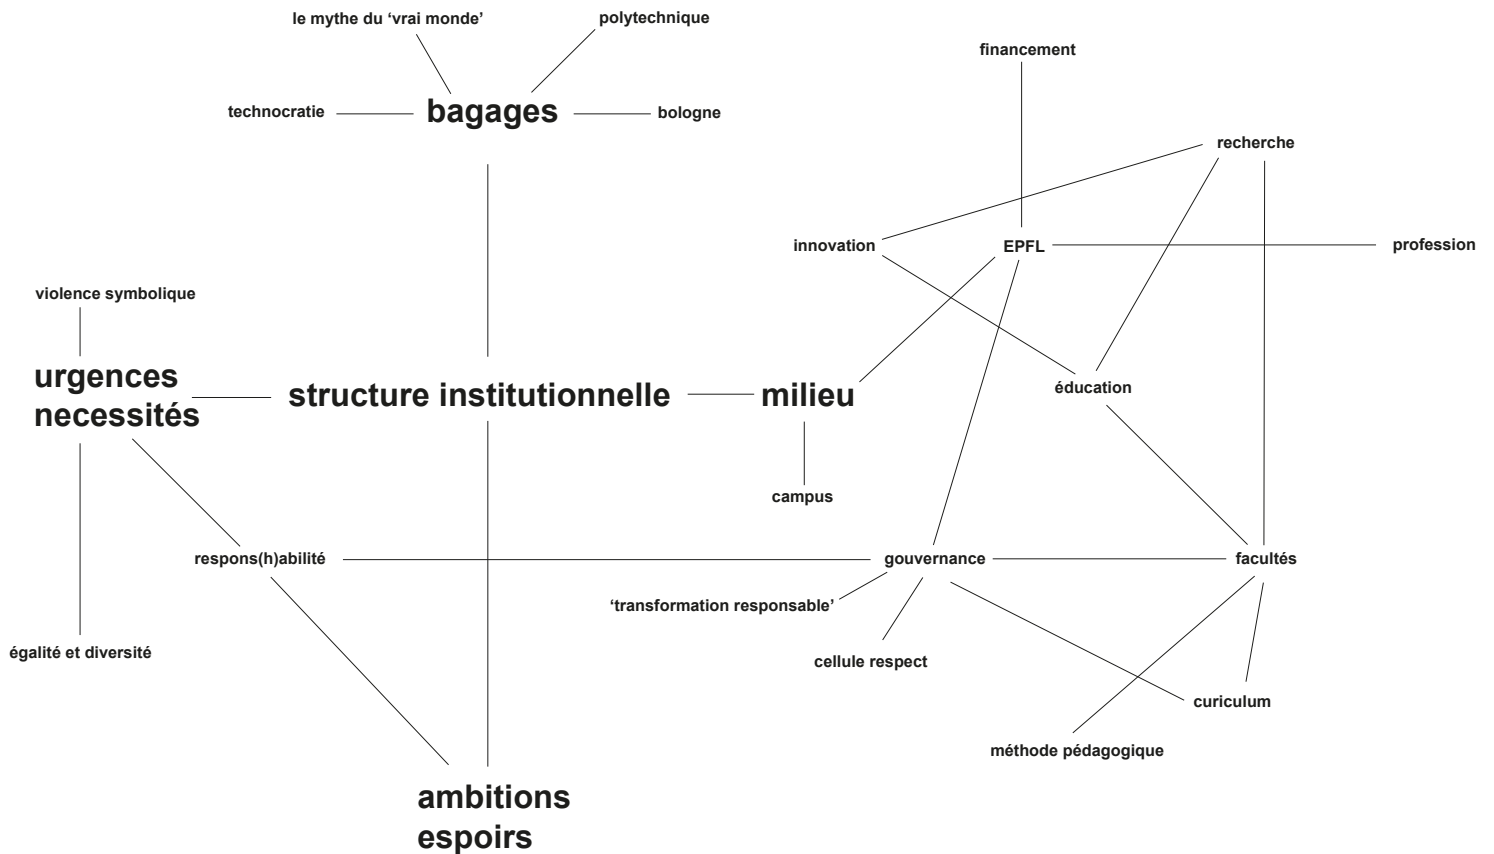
le mythe du ‘vrai monde’
polytechnique
technocratie
bagages
bologne
financement
recherche
innovation
EPFL
profession
violence symbolique
urgences
necessités
structure institutionnelle
milieu
éducation
campus
respons(h)abilité
gouvernance
facultés
‘transformation responsable’
égalité et diversité
cellule respect
curiculum
méthode pédagogique
ambitions
espoirs